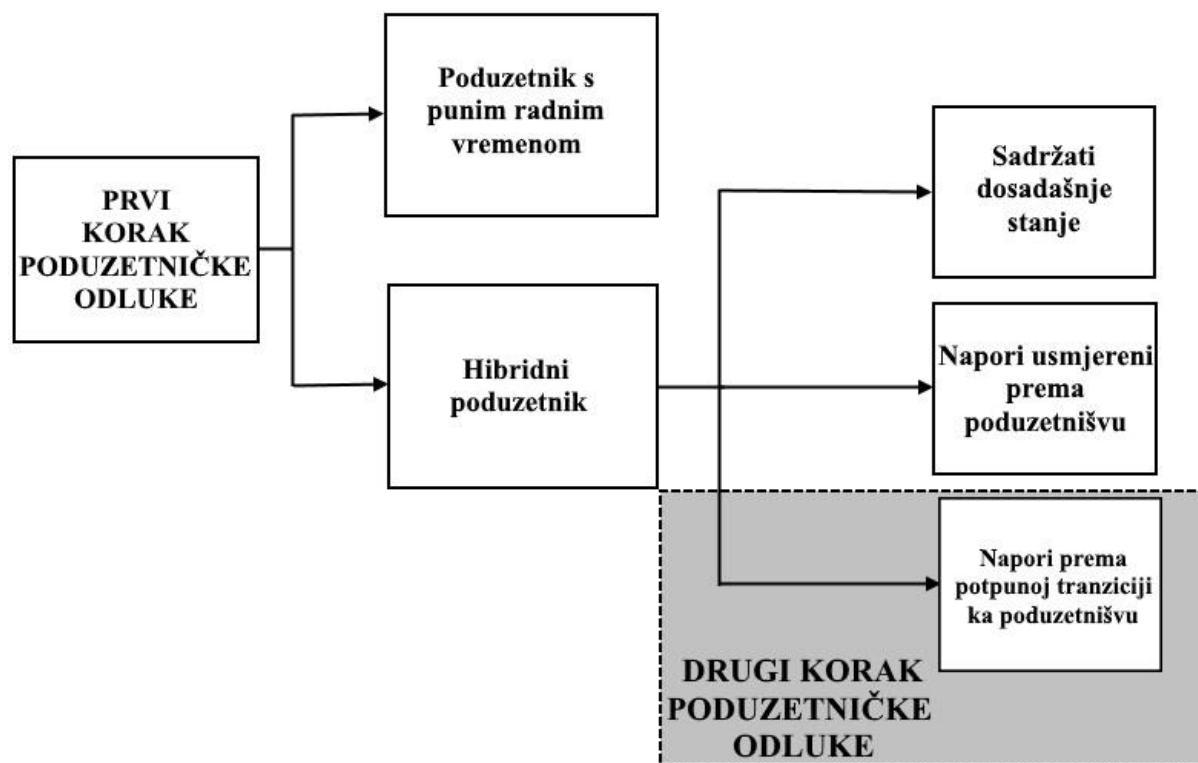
PRVI KORAK PODUZETNIČKE ODLUKE

Poduzetnik s punim radnim vremenom

Hibridni poduzetnik

Sadržati dosadašnje stanje

Napori usmjereni prema poduzetnišvu

Napori prema potpunoj tranziciji ka poduzetnišvu

DRUGI KORAK PODUZETNIČKE ODLUKE